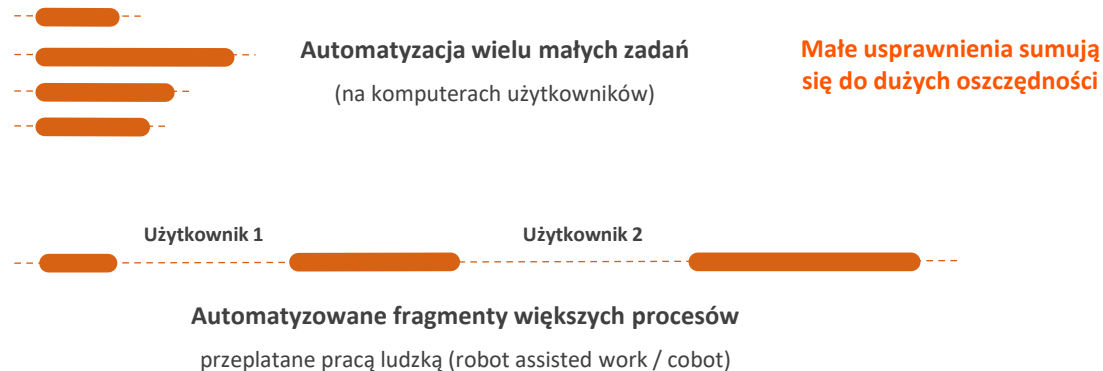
Automatyzacja wielu małych zadań

(na komputerach użytkowników)

Małe usprawnienia sumują się do dużych oszczędności

Użytkownik 1

Użytkownik 2

Automatyzowane fragmenty większych procesów

przeplatane pracą ludzką (robot assisted work / cobot)